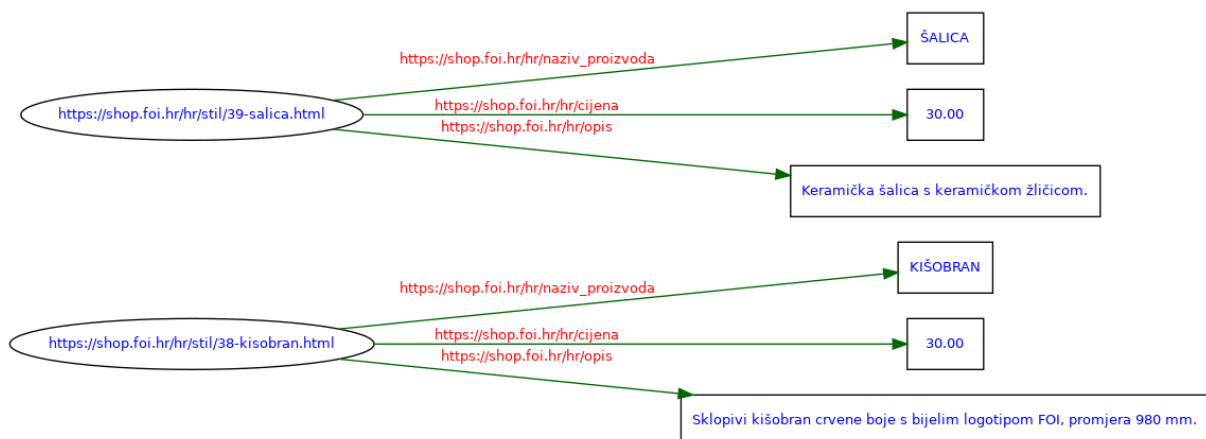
https://shop.foi.hr/hr/stil/39-salica.html

https://shop.foi.hr/hr/naziv_proizvoda

ŠALICA

https://shop.foi.hr/hr/cijena

30.00

https://shop.foi.hr/hr/opis

Keramička šalica s keramičkom žličicom.

https://shop.foi.hr/hr/stil/38-kisobran.html

https://shop.foi.hr/hr/naziv_proizvoda

KIŠOBRAN

https://shop.foi.hr/hr/cijena

30.00

https://shop.foi.hr/hr/opis

Sklopivi kišobran crvene boje s bijelim logotipom FOI, promjera 980 mm.